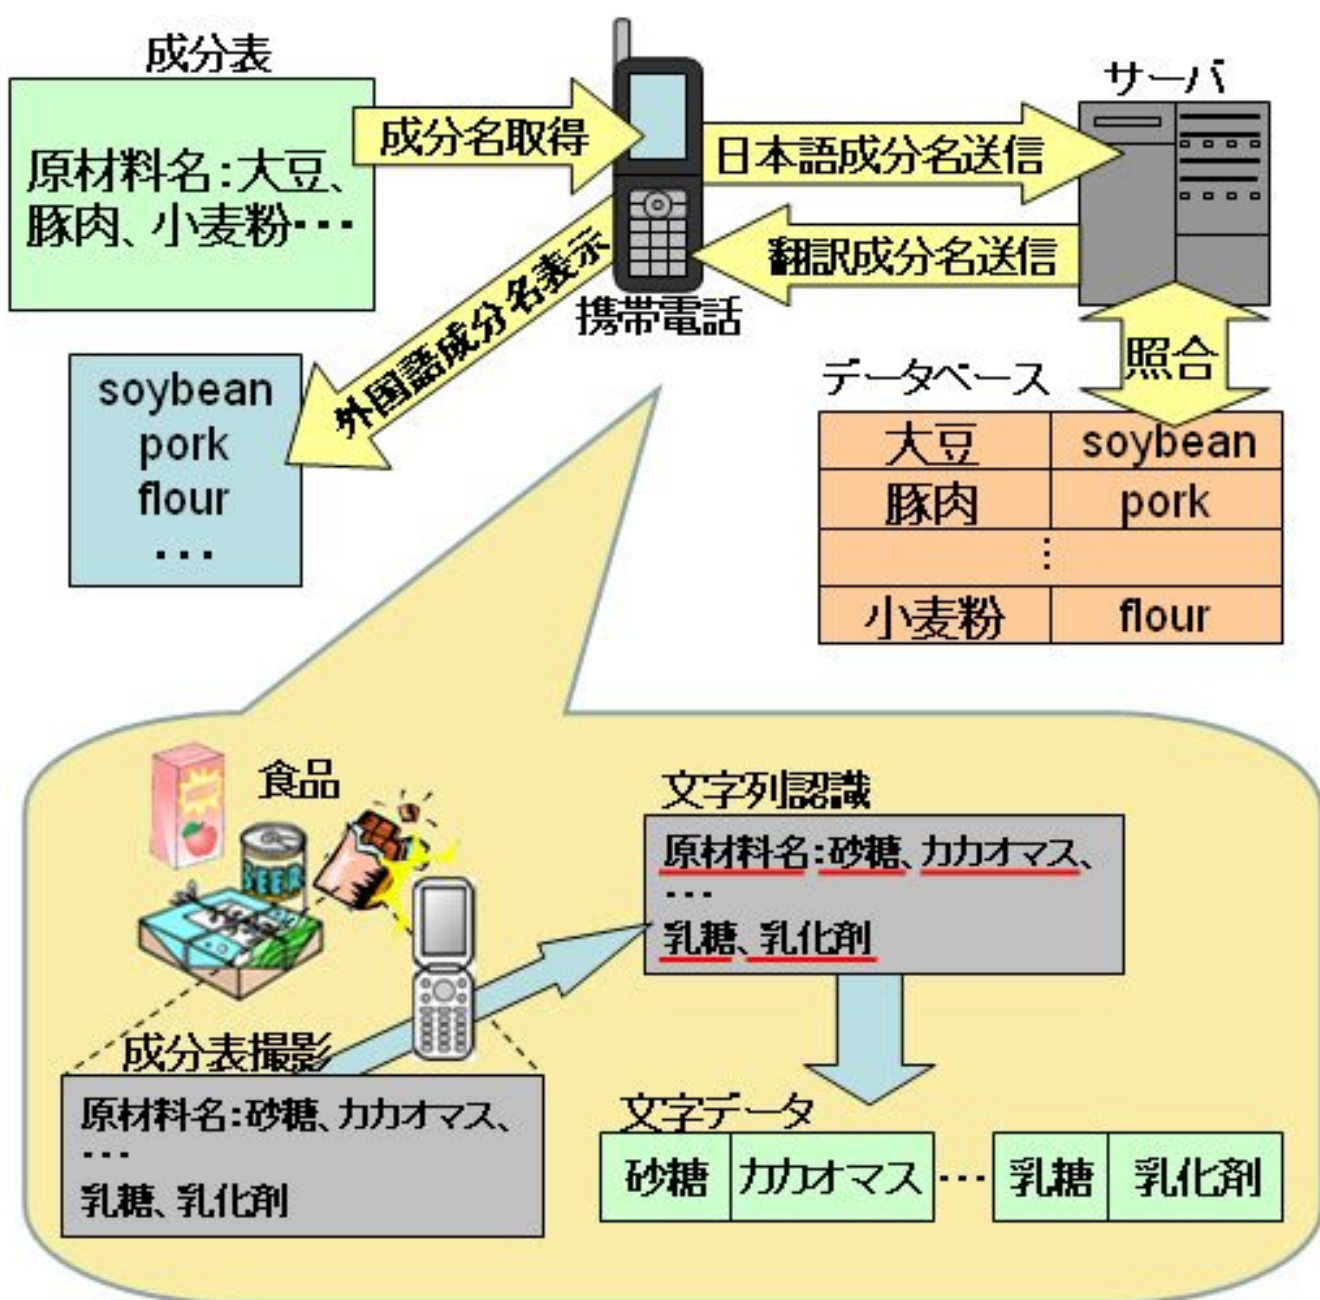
成分表

原材料名:大豆、豚肉、小麦粉・・・

成分名取得

携帯電話

サーバ

日本語成分名送信

翻訳成分名送信

外国語成分名表示

soybean
pork
flour
・・・

照合

データベース

| 大豆 | soybean |
|---|---|
| 豚肉 | pork |
| ⋮ | |
| 小麦粉 | flour |

食品

BEER

文字列認識

原材料名:砂糖、カカオマス、
・・・
乳糖、乳化剤

成分表撮影

原材料名:砂糖、カカオマス、
・・・
乳糖、乳化剤

文字データ

| 砂糖 | カカオマス | ・・・ | 乳糖 | 乳化剤 |
|---|---|---|---|---|